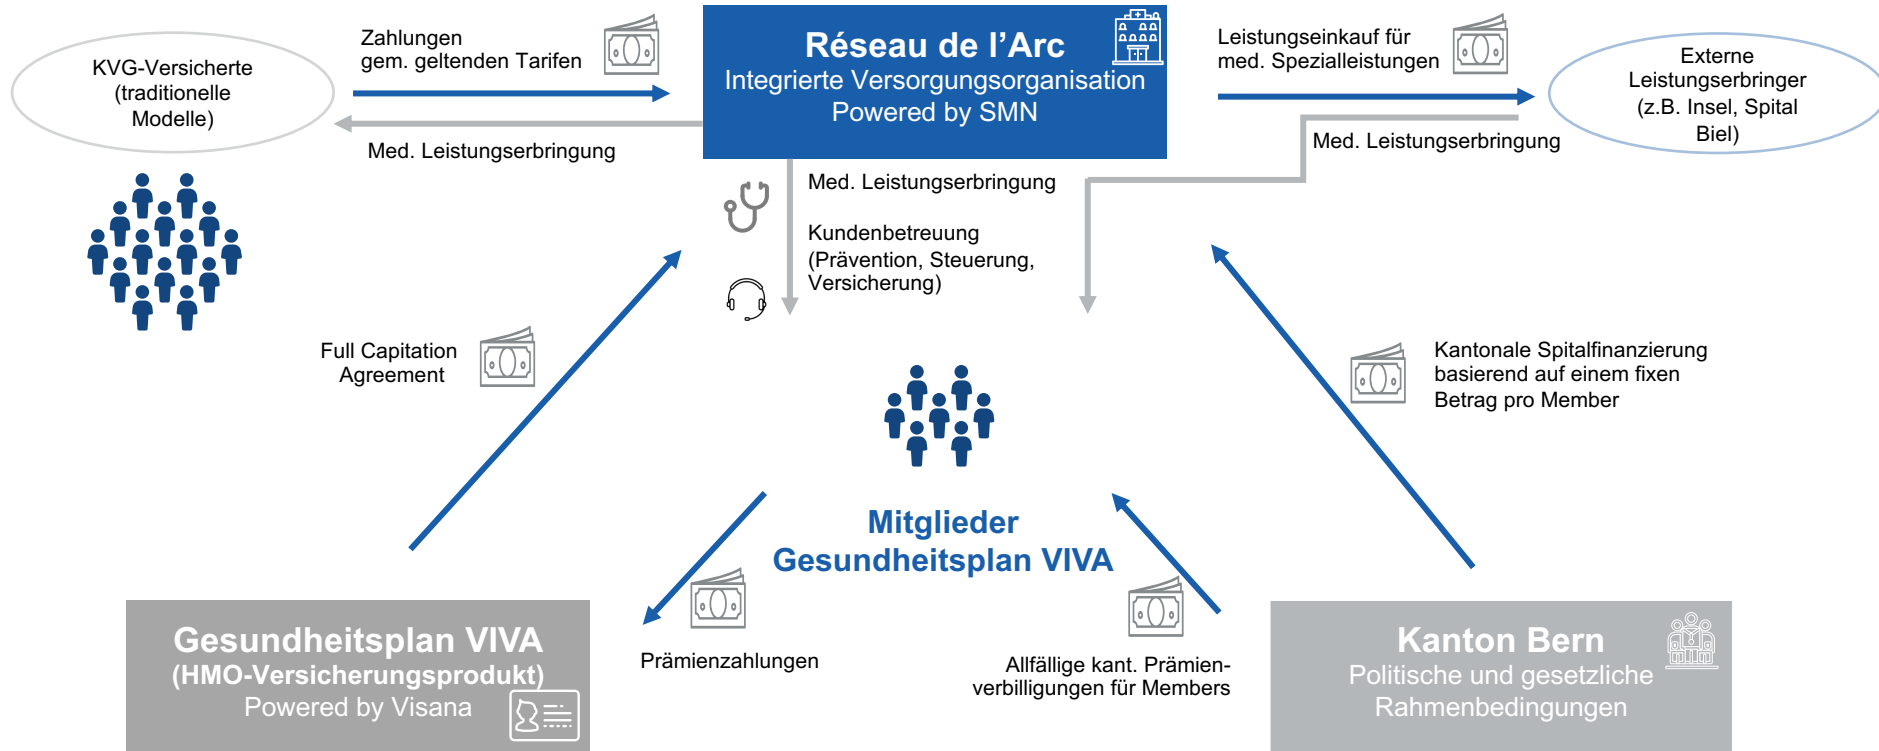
KVG-Versicherte (traditionelle Modelle)

Zahlungen gem. geltenden Tarifen

Med. Leistungserbringung

Réseau de l'Arc
Integrierte Versorgungsorganisation
Powered by SMN

Leistungseinkauf für med. Spezialleistungen

Externe Leistungserbringer (z.B. Insel, Spital Biel)

Med. Leistungserbringung

Med. Leistungserbringung

Kundenbetreuung (Prävention, Steuerung, Versicherung)

Full Capitation Agreement

Kantonale Spitalfinanzierung basierend auf einem fixen Betrag pro Member

Mitglieder
Gesundheitsplan VIVA

Prämienzahlungen

Allfällige kant. Prämienverbilligungen für Members

Gesundheitsplan VIVA
(HMO-Versicherungsprodukt)
Powered by Visana

Kanton Bern
Politische und gesetzliche Rahmenbedingungen